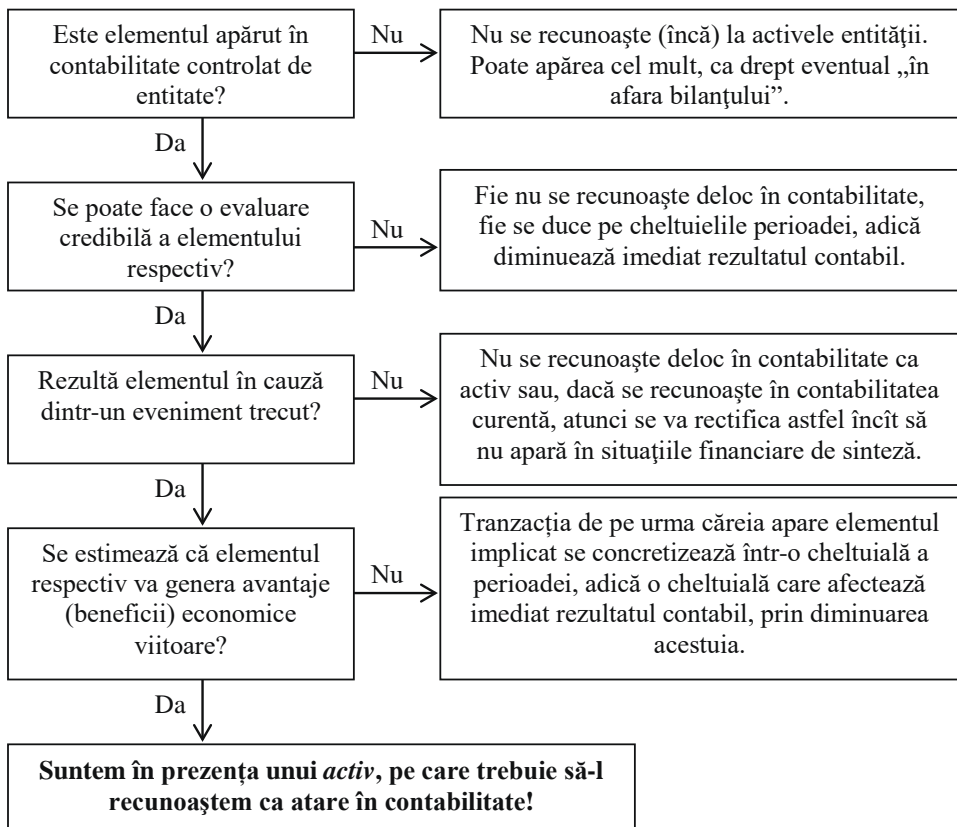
Este elementul apărut în contabilitate controlat de entitate?

Nu

Nu se recunoaşte (încă) la activele entităţii. Poate apărea cel mult, ca drept eventual „în afara bilanţului”.

Da

Se poate face o evaluare credibilă a elementului respectiv?

Nu

Fie nu se recunoaşte deloc în contabilitate, fie se duce pe cheltuielile perioadei, adică diminuează imediat rezultatul contabil.

Da

Rezultă elementul în cauză dintr-un eveniment trecut?

Nu

Nu se recunoaşte deloc în contabilitate ca activ sau, dacă se recunoaşte în contabilitatea curentă, atunci se va rectifica astfel încît să nu apară în situaţiile financiare de sinteză.

Da

Se estimează că elementul respectiv va genera avantaje (beneficii) economice viitoare?

Nu

Tranzacţia de pe urma căreia apare elementul implicat se concretizează într-o cheltuială a perioadei, adică o cheltuială care afectează imediat rezultatul contabil, prin diminuarea acestuia.

Da

**Suntem în prezenţa unui *activ*, pe care trebuie să-l recunoaştem ca atare în contabilitate!**